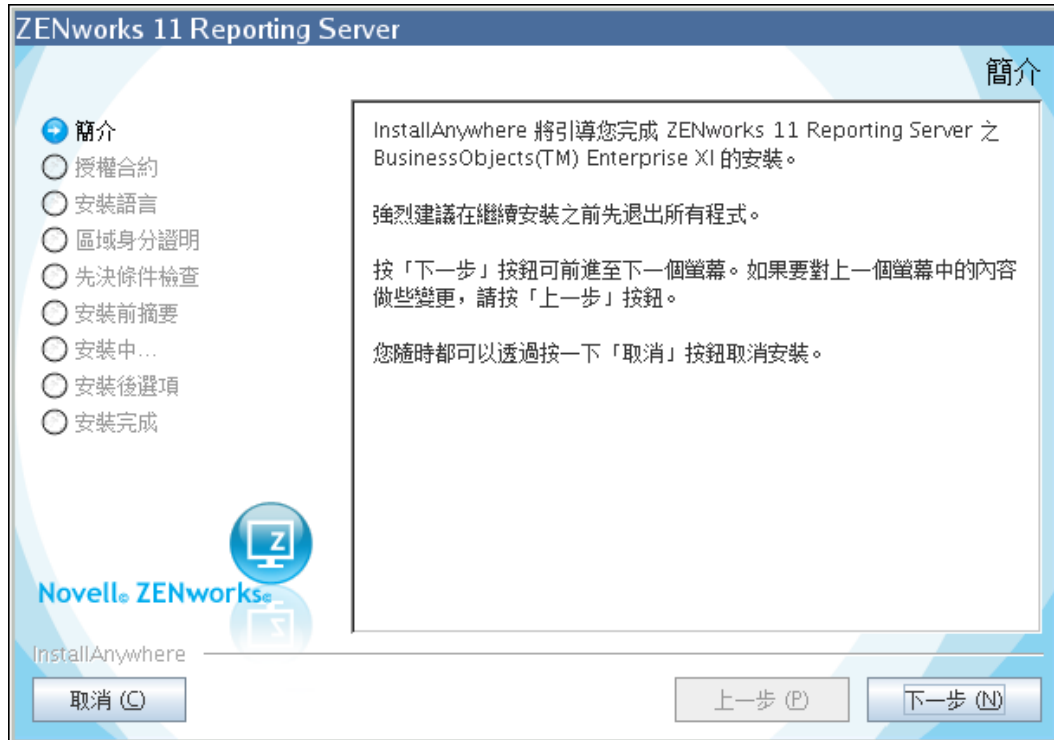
ZENworks 11 Reporting Server

簡介

簡介
授權合約
安裝語言
區域身分證明
先決條件檢查
安裝前摘要
安裝中...
安裝後選項
安裝完成

InstallAnywhere 將引導您完成 ZENworks 11 Reporting Server 之 BusinessObjects(TM) Enterprise XI 的安裝。

強烈建議在繼續安裝之前先退出所有程式。

按「下一步」按鈕可前進至下一個螢幕。如果要對上一個螢幕中的內容做些變更，請按「上一步」按鈕。

您隨時都可以透過按一下「取消」按鈕取消安裝。

Novell® ZENworks®

InstallAnywhere

取消 (C)

上一步 (P)

下一步 (N)